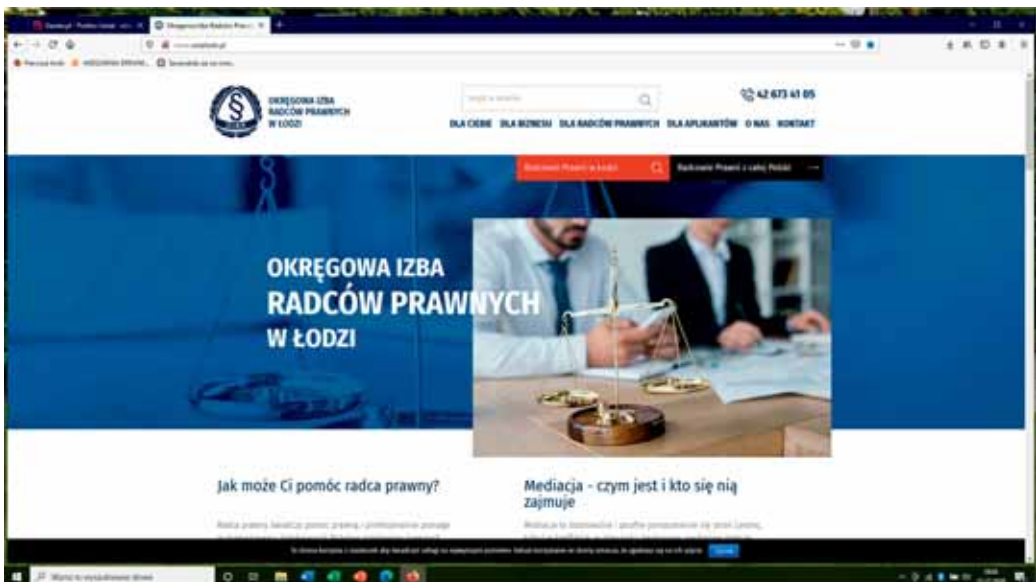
OKRĘGOWA IZBA RADCÓW PRAWNYCH W ŁODZI

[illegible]

42 673 41 05

DLA CIEBIE DLA BIZNESU DLA RADCÓW PRAWNYCH DLA APLIKANTÓW O NAS KONTAKT

Radcowie Prawni w Łodzi

Radcowie Prawni z całej Polski

OKRĘGOWA IZBA
RADCÓW PRAWNYCH
W ŁODZI

Jak może Ci pomóc radca prawny?

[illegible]

Mediacja - czym jest i kto się nią zajmuje

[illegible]

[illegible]

Wpisz tu wyszukiwane słowo